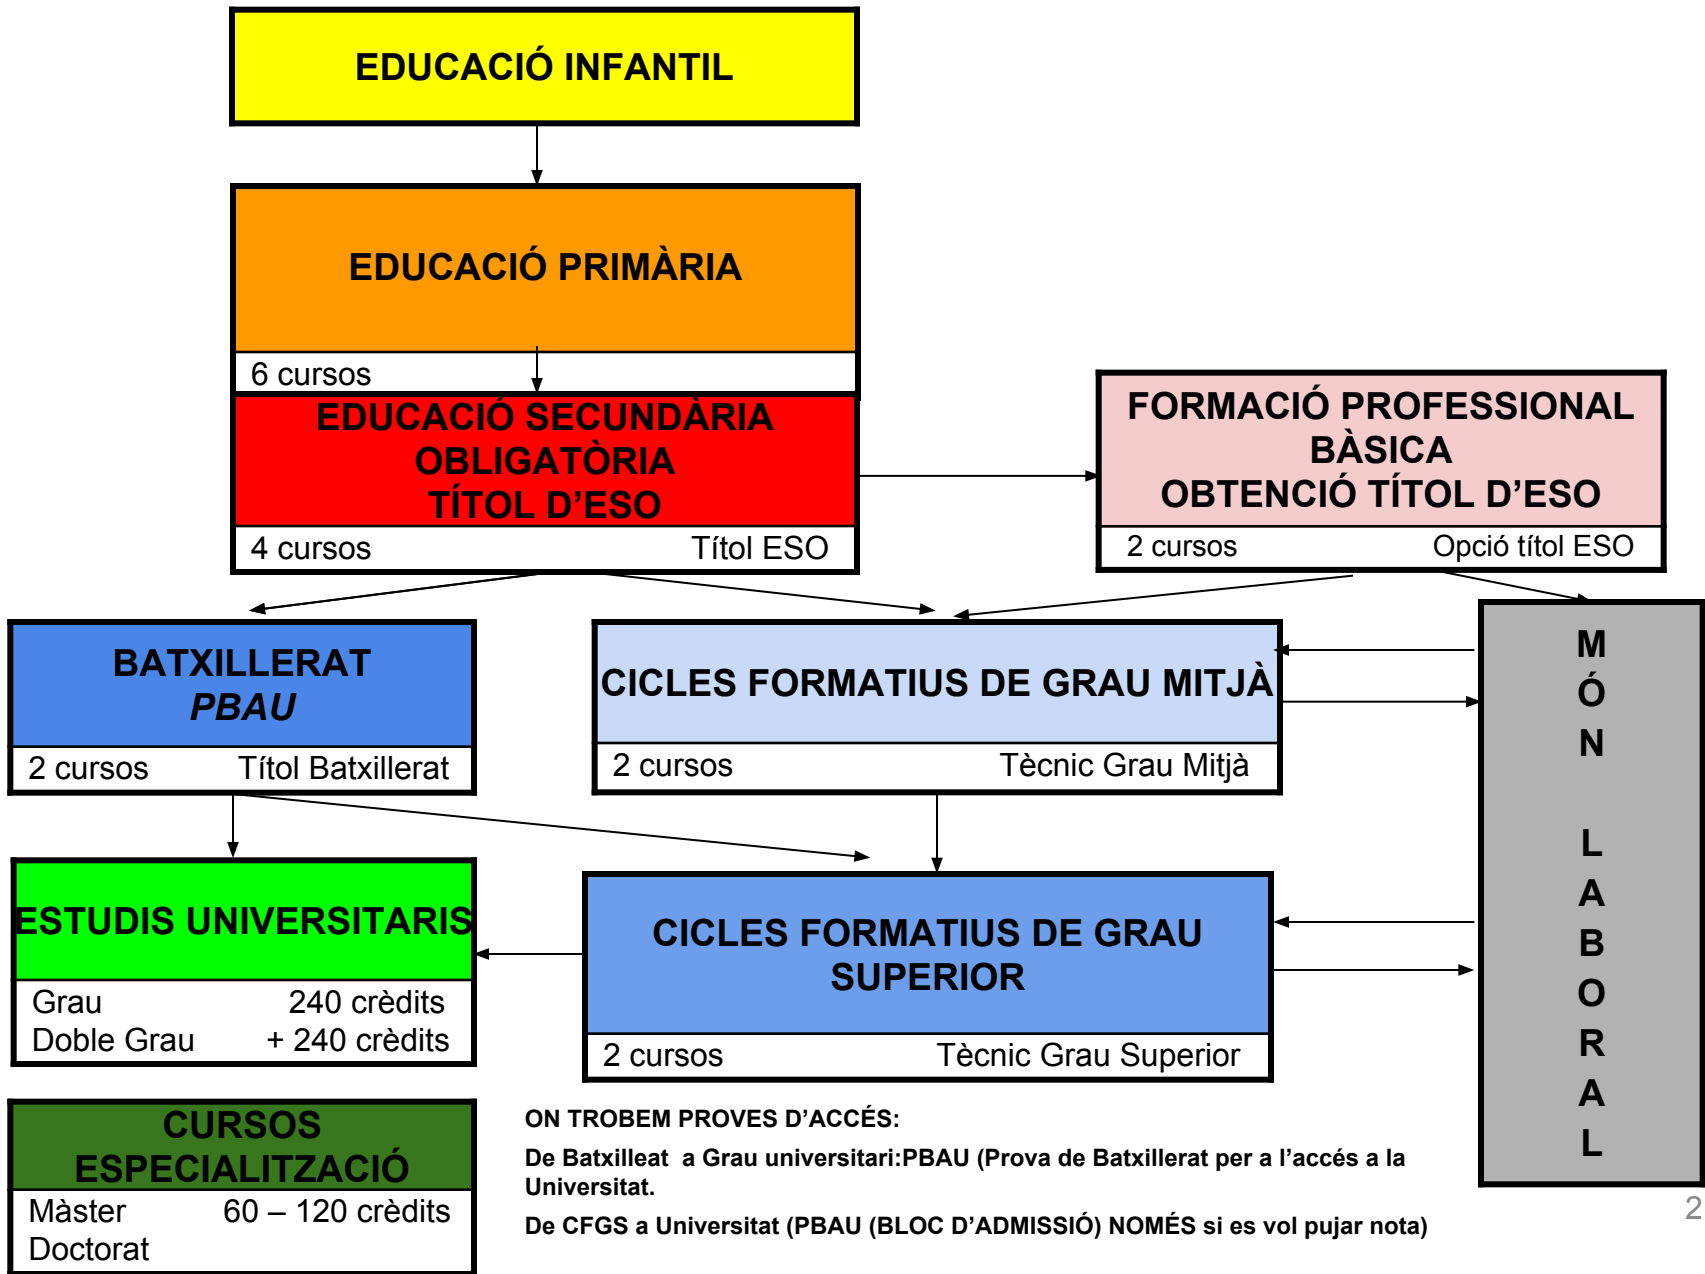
EDUCACIÓ INFANTIL

EDUCACIÓ PRIMÀRIA

6 cursos

EDUCACIÓ SECUNDÀRIA OBLIGATÒRIA TÍTOL D'ESO

4 cursos Títol ESO

FORMACIÓ PROFESSIONAL BÀSICA OBTENCIÓ TÍTOL D'ESO

2 cursos Opció títol ESO

BATXILLERAT
*PBAU*

2 cursos Títol Batxillerat

CICLES FORMATIUS DE GRAU MITJÀ

2 cursos Tècnic Grau Mitjà

MÓN LABORAL

ESTUDIS UNIVERSITARIS

Grau 240 crèdits
Doble Grau + 240 crèdits

CICLES FORMATIUS DE GRAU SUPERIOR

2 cursos Tècnic Grau Superior

CURSOS ESPECIALITZACIÓ

Màster 60 – 120 crèdits
Doctorat

ON TROBEM PROVES D'ACCÉS:

De Batxilleat a Grau universitari:PBAU (Prova de Batxillerat per a l'accés a la Universitat.

De CFGS a Universitat (PBAU (BLOC D'ADMISSIÓ) NOMÉS si es vol pujar nota)

2